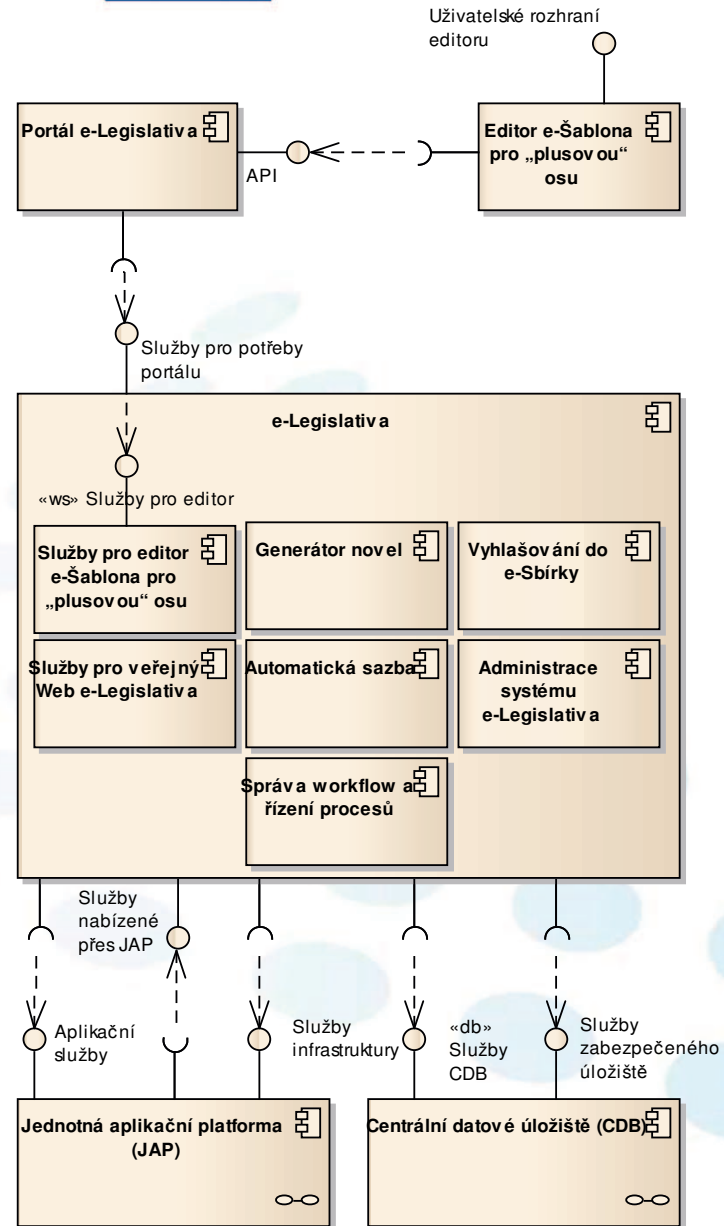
Uživatelské rozhraní editoru

Portál e-Legislativa

API

Editor e-Šablona pro „plusovou" osu

Služby pro potřeby portálu

e-Legislativa

«ws» Služby pro editor

Služby pro editor e-Šablona pro „plusovou" osu

Generátor novel

Vyhlašování do e-Sbírky

Služby pro veřejný Web e-Legislativa

Automatická sazba

Administrace systému e-Legislativa

Správa workflow a řízení procesů

Služby nabízené přes JAP

Aplikační služby

Služby infrastruktury

«db» Služby CDB

Služby zabezpečeného úložiště

Jednotná aplikační platforma (JAP)

Centrální datové úložiště (CDB)